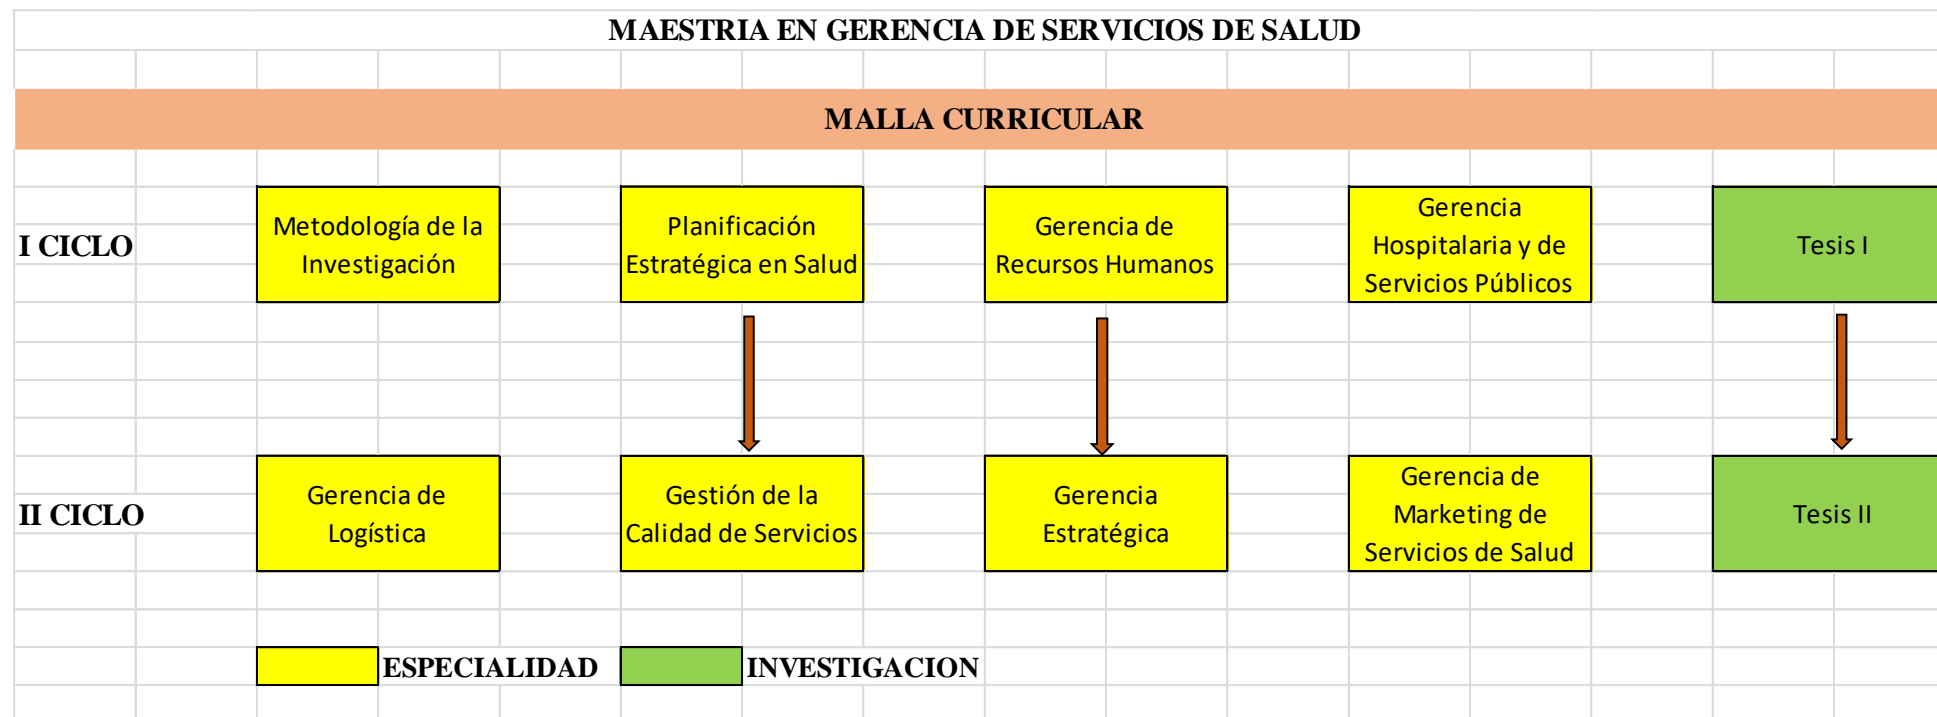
MAESTRIA EN GERENCIA DE SERVICIOS DE SALUD

MALLA CURRICULAR

I CICLO

Metodología de la Investigación

Planificación Estratégica en Salud

Gerencia de Recursos Humanos

Gerencia Hospitalaria y de Servicios Públicos

Tesis I

II CICLO

Gerencia de Logística

Gestión de la Calidad de Servicios

Gerencia Estratégica

Gerencia de Marketing de Servicios de Salud

Tesis II

ESPECIALIDAD

INVESTIGACION